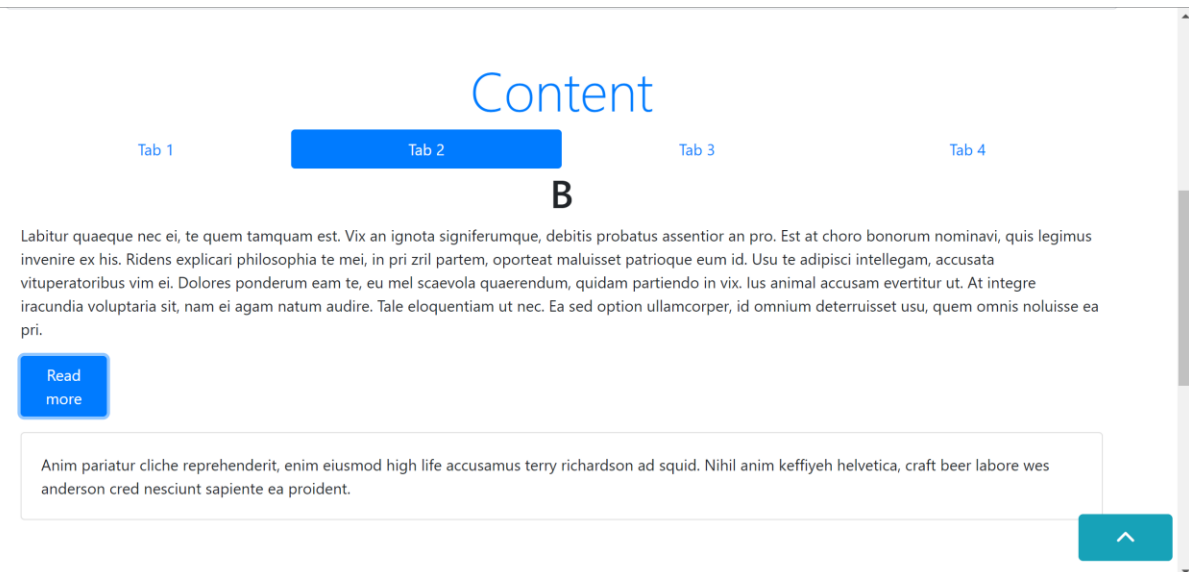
Content

Tab 1

Tab 2

Tab 3

Tab 4

B

Labitur quaeque nec ei, te quem tamquam est. Vix an ignota signiferumque, debitis probatus assentior an pro. Est at choro bonorum nominavi, quis legimus invenire ex his. Ridens explicari philosophia te mei, in pri zril partem, oporteat maluisset patrioque eum id. Usu te adipisci intellegam, accusata vituperatoribus vim ei. Dolores ponderum eam te, eu mel scaevola quaerendum, quidam partiendo in vix. Ius animal accusam evertitur ut. At integre iracundia voluptaria sit, nam ei agam natum audire. Tale eloquentiam ut nec. Ea sed option ullamcorper, id omnium deterruisset usu, quem omnis noluisse ea pri.

Read more

Anim pariatur cliche reprehenderit, enim eiusmod high life accusamus terry richardson ad squid. Nihil anim keffiyeh helvetica, craft beer labore wes anderson cred nesciunt sapiente ea proident.